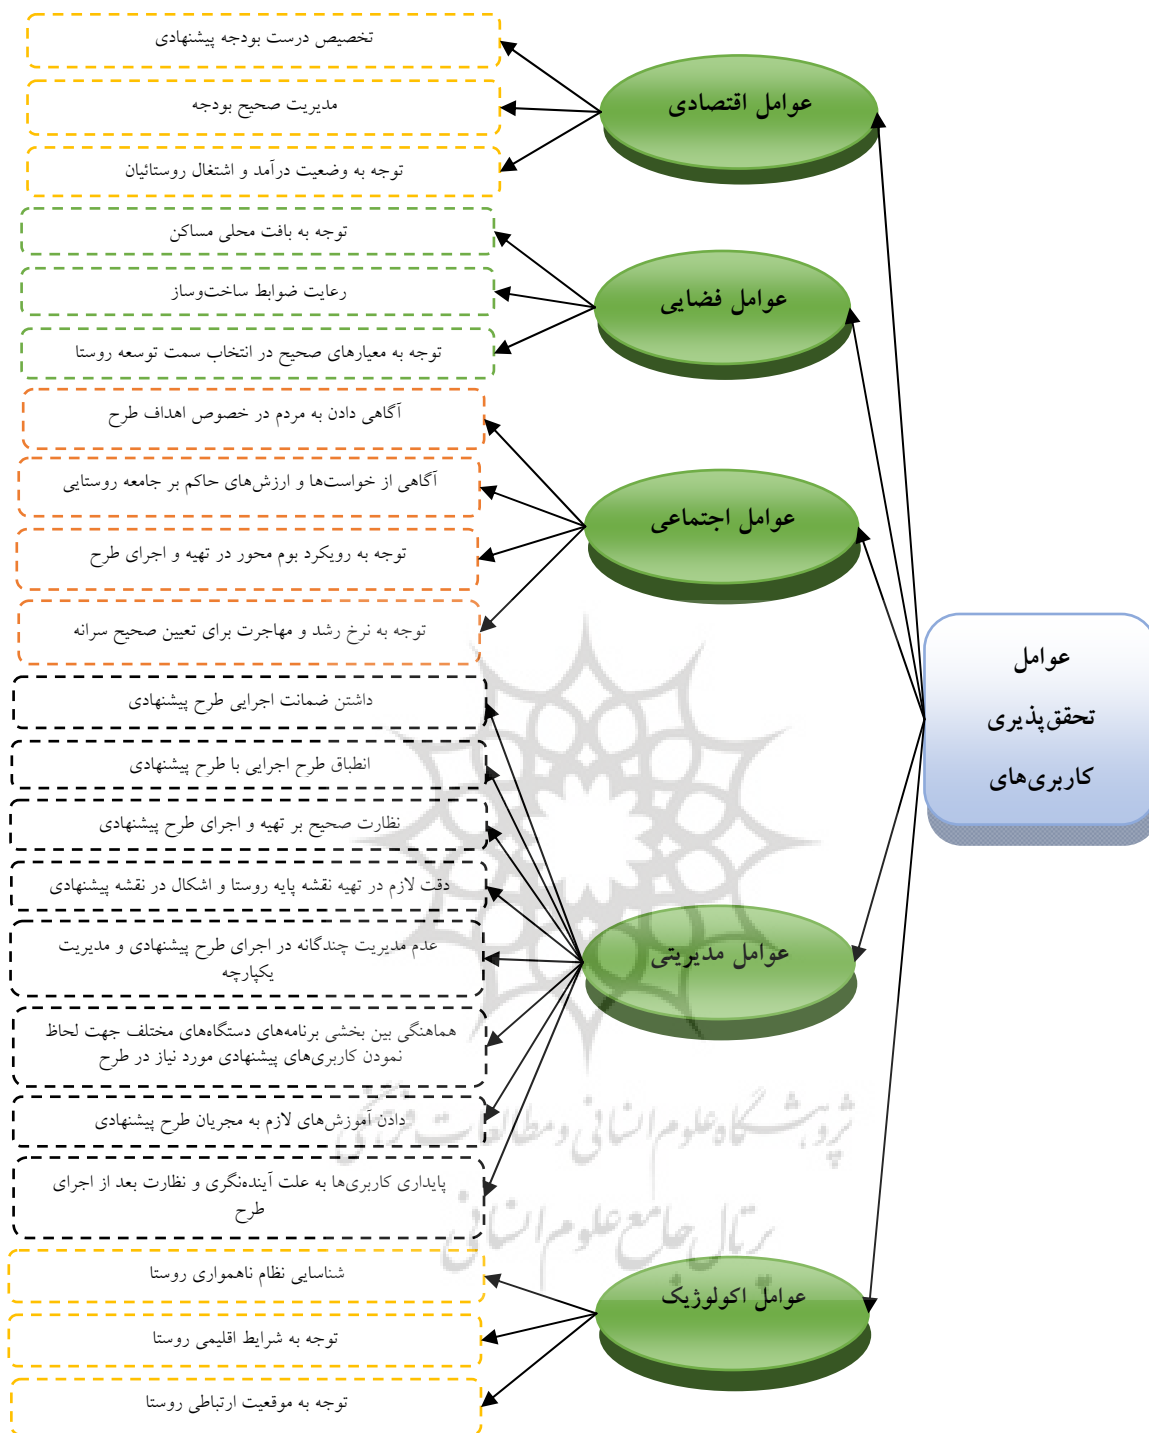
عوامل تحقق‌پذیری کاربری‌های

عوامل اقتصادی

تخصیص درست بودجه پیشنهادی

مدیریت صحیح بودجه

توجه به وضعیت درآمد و اشتغال روستائیان

عوامل فضایی

توجه به بافت محلی مساکن

رعایت ضوابط ساخت‌وساز

توجه به معیارهای صحیح در انتخاب سمت توسعه روستا

عوامل اجتماعی

آگاهی دادن به مردم در خصوص اهداف طرح

آگاهی از خواست‌ها و ارزش‌های حاکم بر جامعه روستایی

توجه به رویکرد بوم محور در تهیه و اجرای طرح

توجه به نرخ رشد و مهاجرت برای تعیین صحیح سرانه

عوامل مدیریتی

داشتن ضمانت اجرایی طرح پیشنهادی

انطباق طرح اجرایی با طرح پیشنهادی

نظارت صحیح بر تهیه و اجرای طرح پیشنهادی

دقت لازم در تهیه نقشه پایه روستا و اشکال در نقشه پیشنهادی

عدم مدیریت چندگانه در اجرای طرح پیشنهادی و مدیریت یکپارچه

هماهنگی بین بخشی برنامه‌های دستگاه‌های مختلف جهت لحاظ نمودن کاربری‌های پیشنهادی مورد نیاز در طرح

دادن آموزش‌های لازم به مجریان طرح پیشنهادی

پایداری کاربری‌ها به علت آینده‌نگری و نظارت بعد از اجرای طرح

عوامل اکولوژیک

شناسایی نظام ناهمواری روستا

توجه به شرایط اقلیمی روستا

توجه به موقعیت ارتباطی روستا

پژوهشگاه علوم انسانی و مطالعات فرهنگی
پرتال جامع علوم انسانی